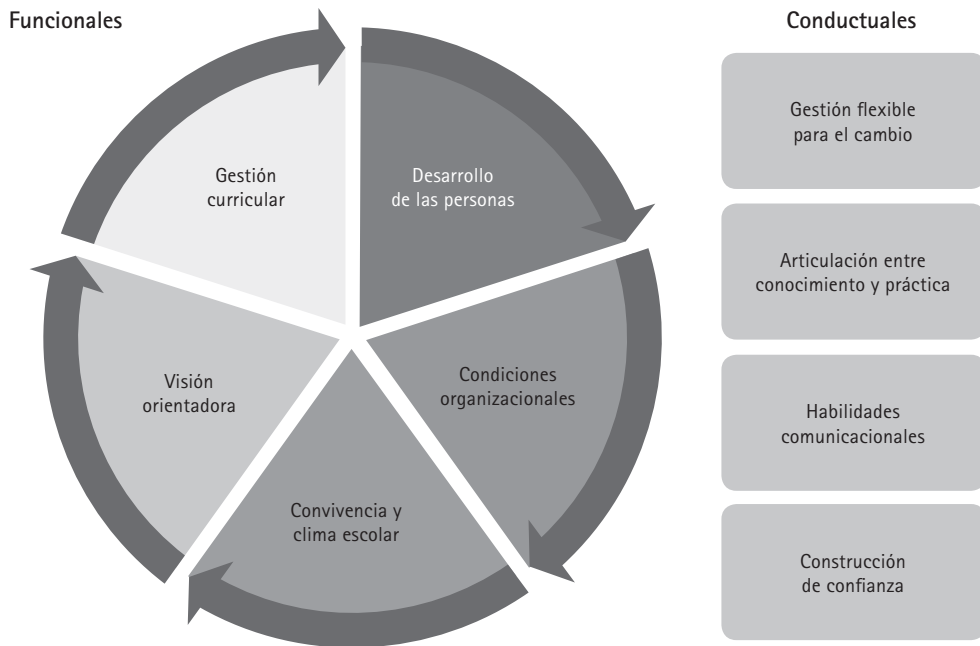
Funcionales

Gestión curricular

Desarrollo de las personas

Condiciones organizacionales

Convivencia y clima escolar

Visión orientadora

Conductuales

Gestión flexible para el cambio

Articulación entre conocimiento y práctica

Habilidades comunicacionales

Construcción de confianza